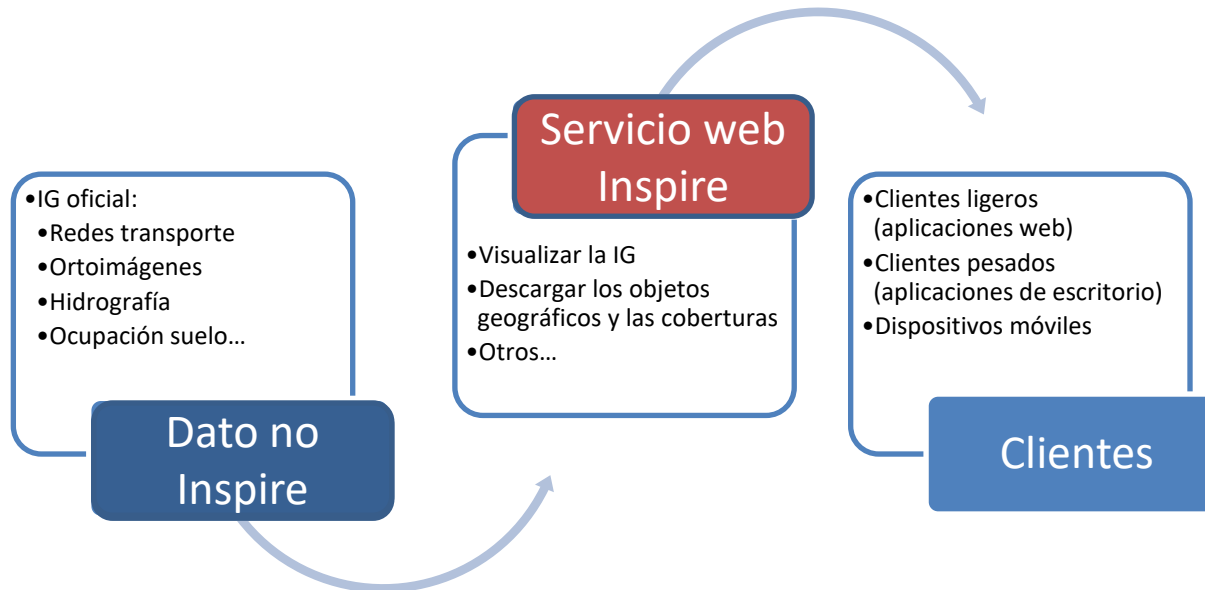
•IG oficial:
•Redes transporte
•Ortoimágenes
•Hidrografía
•Ocupación suelo…

Dato no Inspire

Servicio web Inspire

•Visualizar la IG
•Descargar los objetos geográficos y las coberturas
•Otros…

•Clientes ligeros (aplicaciones web)
•Clientes pesados (aplicaciones de escritorio)
•Dispositivos móviles

Clientes